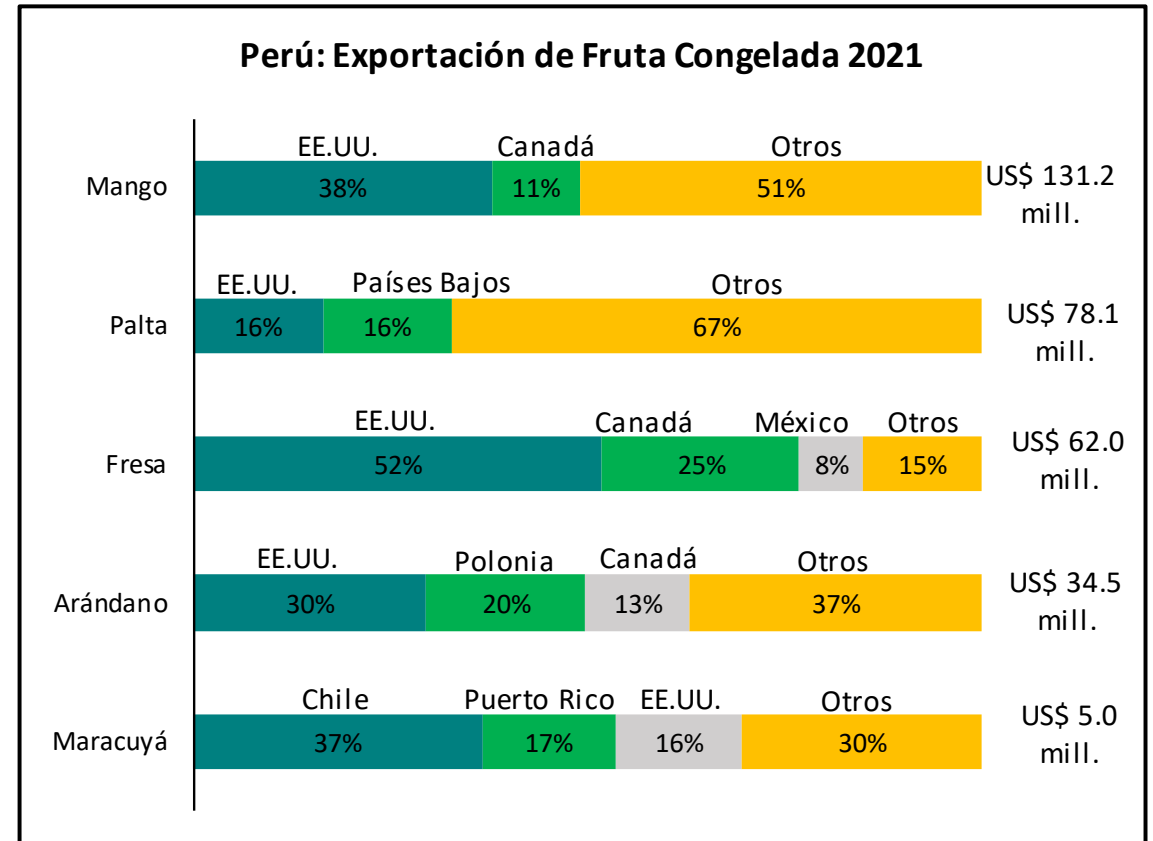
Perú: Exportación de Fruta Congelada 2021

Mango
EE.UU. 38%
Canadá 11%
Otros 51%
US$ 131.2 mill.

Palta
EE.UU. 16%
Países Bajos 16%
Otros 67%
US$ 78.1 mill.

Fresa
EE.UU. 52%
Canadá 25%
México 8%
Otros 15%
US$ 62.0 mill.

Arándano
EE.UU. 30%
Polonia 20%
Canadá 13%
Otros 37%
US$ 34.5 mill.

Maracuyá
Chile 37%
Puerto Rico 17%
EE.UU. 16%
Otros 30%
US$ 5.0 mill.